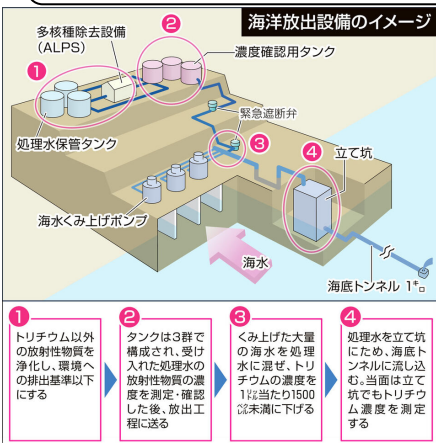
海洋放出設備のイメージ

多核種除去設備（ALPS）

濃度確認用タンク

1

2

処理水保管タンク

緊急遮断弁

3

4

立て坑

海水くみ上げポンプ

海水

海底トンネル 1キロ

1
トリチウム以外の放射性物質を浄化し、環境への排出基準以下にする

2
タンクは3群で構成され、受け入れた処理水の放射性物質の濃度を測定・確認した後、放出工程に送る

3
くみ上げた大量の海水を処理水に混ぜ、トリチウムの濃度を1リットル当たり1500ベクレル未満に下げる

4
処理水を立て坑にため、海底トンネルに流し込む。当面は立て坑でもトリチウム濃度を測定する